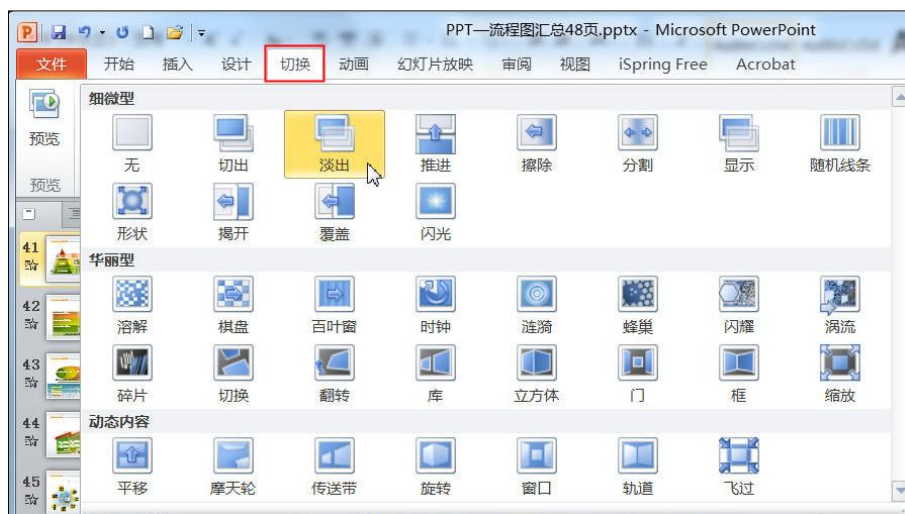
PPT—流程图汇总48页.pptx - Microsoft PowerPoint

文件 开始 插入 设计 切换 动画 幻灯片放映 审阅 视图 iSpring Free Acrobat

预览

预览

细微型

无 切出 淡出 推进 擦除 分割 显示 随机线条

形状 揭开 覆盖 闪光

华丽型

溶解 棋盘 百叶窗 时钟 涟漪 蜂巢 闪耀 涡流

碎片 切换 翻转 库 立方体 门 框 缩放

动态内容

平移 摩天轮 传送带 旋转 窗口 轨道 飞过

41

42

43

44

45